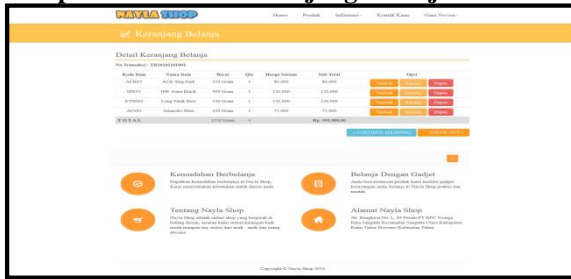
NAYLA SHOP

Home Produk Informasi Kontak Kami Guna Perintah

Keranjang Belanja

Detail Keranjang Belanja

No Transaksi : TR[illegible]

| Kode Item | Nama Item | Berat | Qty | Harga Satuan | Sub Total | Opsi |
|---|---|---|---|---|---|---|
| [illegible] | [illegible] | 350 Gram | 1 | 80.000 | 80.000 | Tambah Kurangi Hapus |
| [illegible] | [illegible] | 900 Gram | 1 | 120.000 | 120.000 | Tambah Kurangi Hapus |
| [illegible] | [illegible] | 350 Gram | 1 | 120.000 | 120.000 | Tambah Kurangi Hapus |
| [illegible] | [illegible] | 350 Gram | 1 | 75.000 | 75.000 | Tambah Kurangi Hapus |
| TOTAL | | 1550 Gram | 4 | | Rp. 395.000,00 | |

LANJUTKAN BELANJA CHECK OUT

Kemudahan Berbelanja

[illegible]

Belanja Dengan Gadjet

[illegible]

Tentang Nayla Shop

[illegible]

Alamat Nayla Shop

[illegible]

Copyright © Nayla Shop 2019